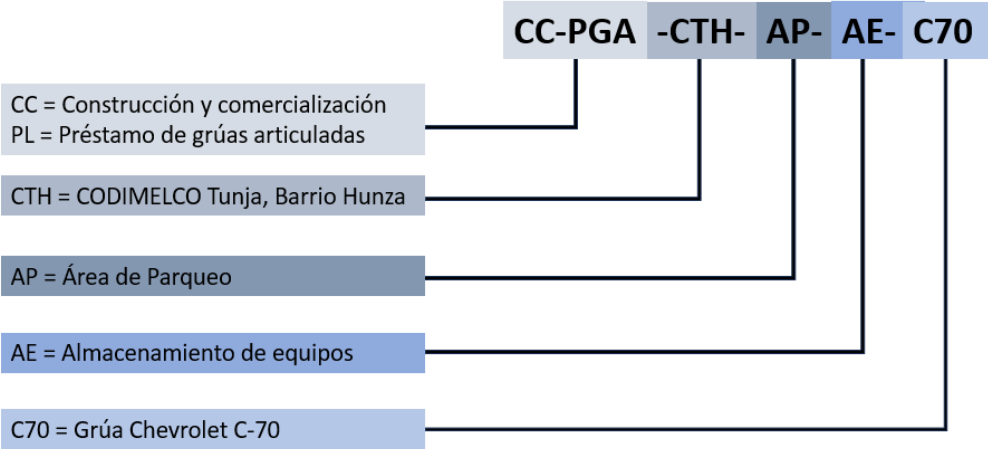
CC-PGA -CTH- AP- AE- C70

CC = Construcción y comercialización
PL = Préstamo de grúas articuladas

CTH = CODIMELCO Tunja, Barrio Hunza

AP = Área de Parqueo

AE = Almacenamiento de equipos

C70 = Grúa Chevrolet C-70